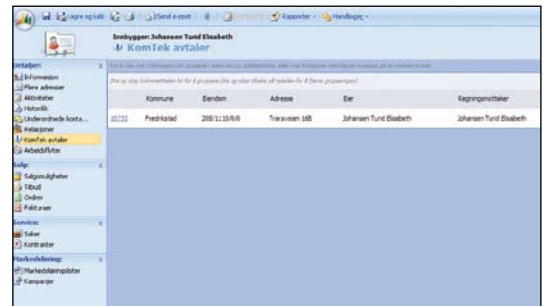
Lagre og lukk | Send e-post | Rapporter | Handlinger

Innbygger: Johansen Turid Elisabeth
KomTek avtaler

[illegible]

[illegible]

Detaljer:
Informasjon
Flere adresser
Aktiviteter
Historikk
Underordnede konta...
Relasjoner
KomTek avtaler
Arbeidsflyter

Salg:
Salgsmuligheter
Tilbud
Ordrer
Fakturaer

Service:
Saker
Kontrakter

Markedsføring:
Markedsføringslister
Kampanjer

| | Kommune | Eiendom | Adresse | Eier | Regningsmottaker |
|---|---|---|---|---|---|
| 10731 | Fredrikstad | 208/1110/0/0 | Travveien 16B | Johansen Turid Elisabeth | Johansen Turid Elisabeth |